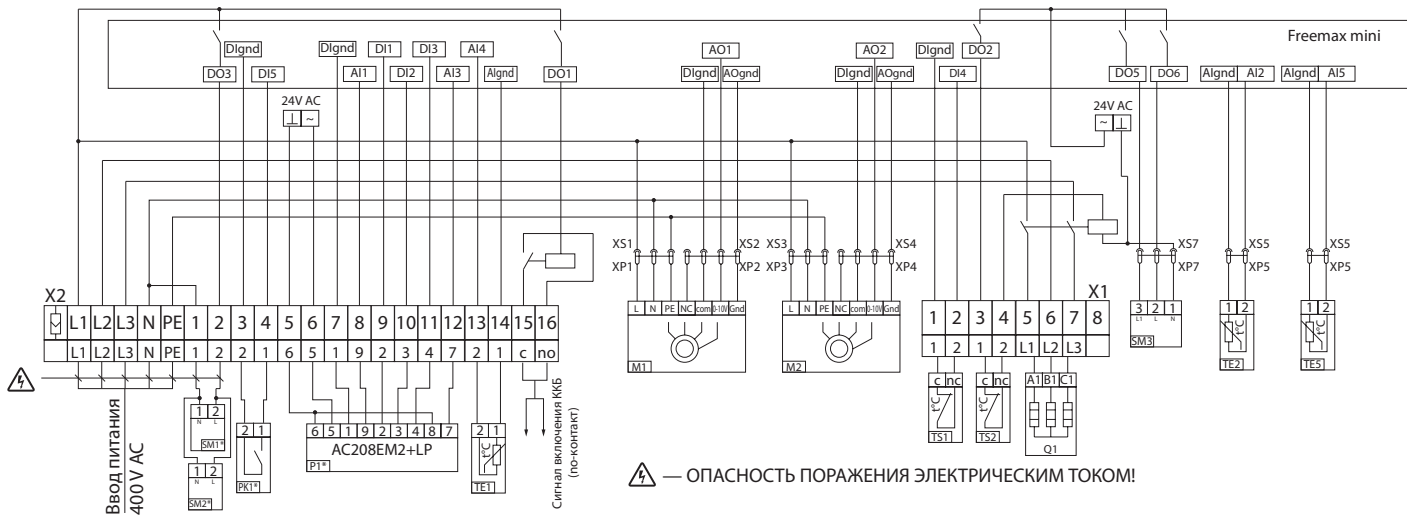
Freemax mini

DIgnd DO3 DI5 DIgnd AI1 DI1 DI2 DI3 AI3 AI4 AIgnd DO1

24V AC
⊥ ~

AO1
DIgnd AOgnd

AO2
DIgnd AOgnd

DIgnd DO2 DI4

DO5 DO6

24V AC
~ ⊥

AIgnd AI2 AIgnd AI5

X2

| | L1 | L2 | L3 | N | PE | 1 | 2 | 3 | 4 | 5 | 6 | 7 | 8 | 9 | 10 | 11 | 12 | 13 | 14 | 15 | 16 |
|---|---|---|---|---|---|---|---|---|---|---|---|---|---|---|---|---|---|---|---|---|---|
| | L1 | L2 | L3 | N | PE | 1 | 2 | 2 | 1 | 6 | 5 | 1 | 9 | 2 | 3 | 4 | 7 | 2 | 1 | c | no |

Ввод питания 400 V AC

1 2
N L
SM1*

1 2
N L
SM2*

2 1
PK1*

6 5 1 9 2 3 4 8 7
AC208EM2+LP
P1*

2 1
t°C
TE1

Сигнал включения ККБ (по-контакт)

XS1 XP1 XS2 XP2
L N PE NC com 0-10V Gnd
M1

XS3 XP3 XS4 XP4
L N PE NC com 0-10V Gnd
M2

X1

| 1 | 2 | 3 | 4 | 5 | 6 | 7 | 8 |
|---|---|---|---|---|---|---|---|
| 1 | 2 | 1 | 2 | L1 | L2 | L3 | |

c nc
t°C
TS1

c nc
t°C
TS2

A1 B1 C1
Q1

XS7 XP7
3 2 1
L1 L N
SM3

XS5 XP5
1 2
t°C
TE2

XS5 XP5
1 2
t°C
TE5

— ОПАСНОСТЬ ПОРАЖЕНИЯ ЭЛЕКТРИЧЕСКИМ ТОКОМ!